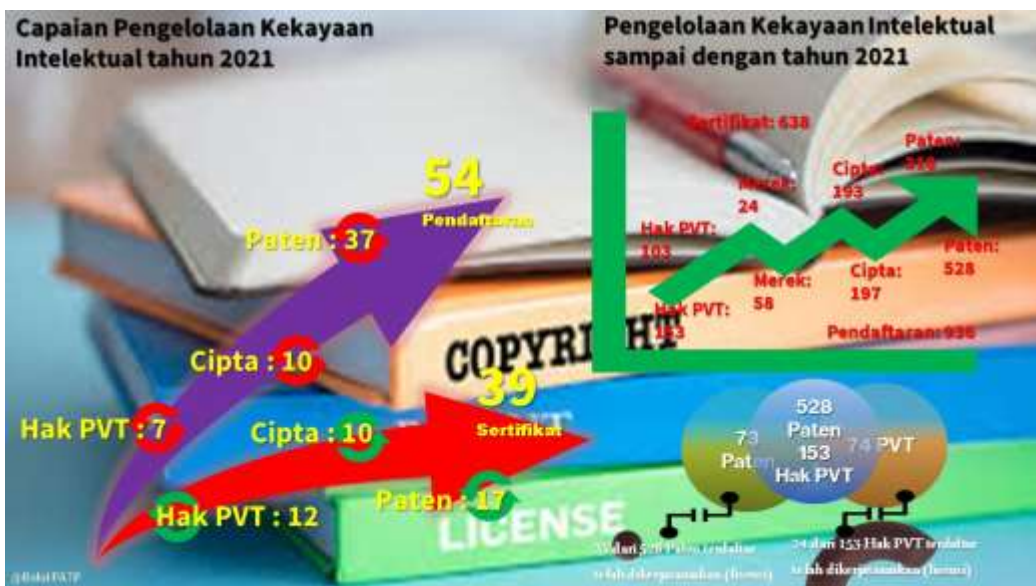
Capaian Pengelolaan Kekayaan Intelektual tahun 2021

54
Pendaftaran

Paten : 37

Cipta : 10

Hak PVT : 7

39
Sertifikat

Cipta : 10

Paten : 17

Hak PVT : 12

Pengelolaan Kekayaan Intelektual sampai dengan tahun 2021

Sertifikat: 638

Paten: 318

Cipta: 193

Merek: 24

Hak PVT: 103

Paten: 528

Cipta: 197

Merek: 58

Hak PVT: 153

Pendaftaran: 936

COPYRIGHT

LICENSE

528 Paten 153 Hak PVT

73 Paten

74 PVT

73 dari 528 Paten terdaftar telah dikomersialkan (lisensi)

74 dari 153 Hak PVT terdaftar telah dikomersialkan (lisensi)

@Hukai FATP